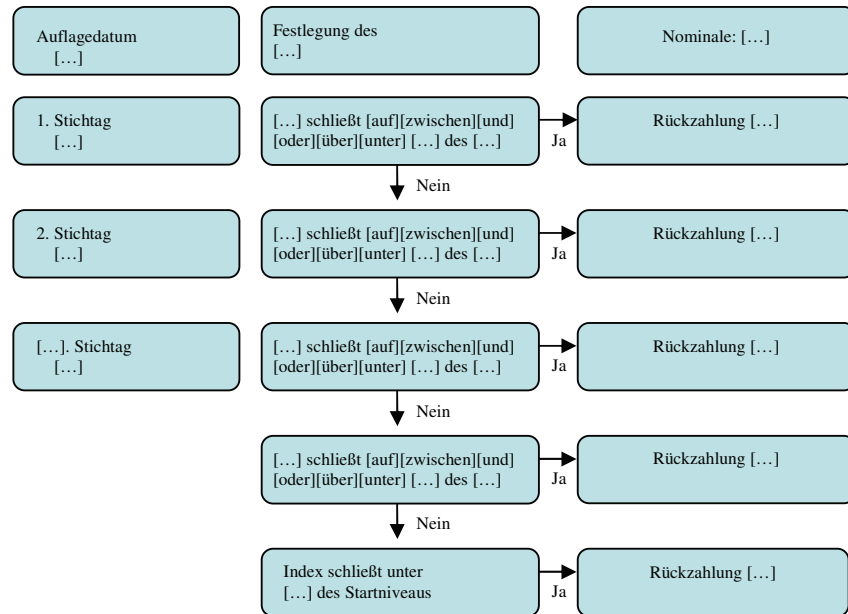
Auflagedatum
[…]

Festlegung des
[…]

Nominale: […]

1. Stichtag
[…]

[…] schließt [auf][zwischen][und] [oder][über][unter] […] des […]

Ja

Rückzahlung […]

Nein

2. Stichtag
[…]

[…] schließt [auf][zwischen][und] [oder][über][unter] […] des […]

Ja

Rückzahlung […]

Nein

[…]. Stichtag
[…]

[…] schließt [auf][zwischen][und] [oder][über][unter] […] des […]

Ja

Rückzahlung […]

Nein

[…] schließt [auf][zwischen][und] [oder][über][unter] […] des […]

Ja

Rückzahlung […]

Nein

Index schließt unter […] des Startniveaus

Ja

Rückzahlung […]